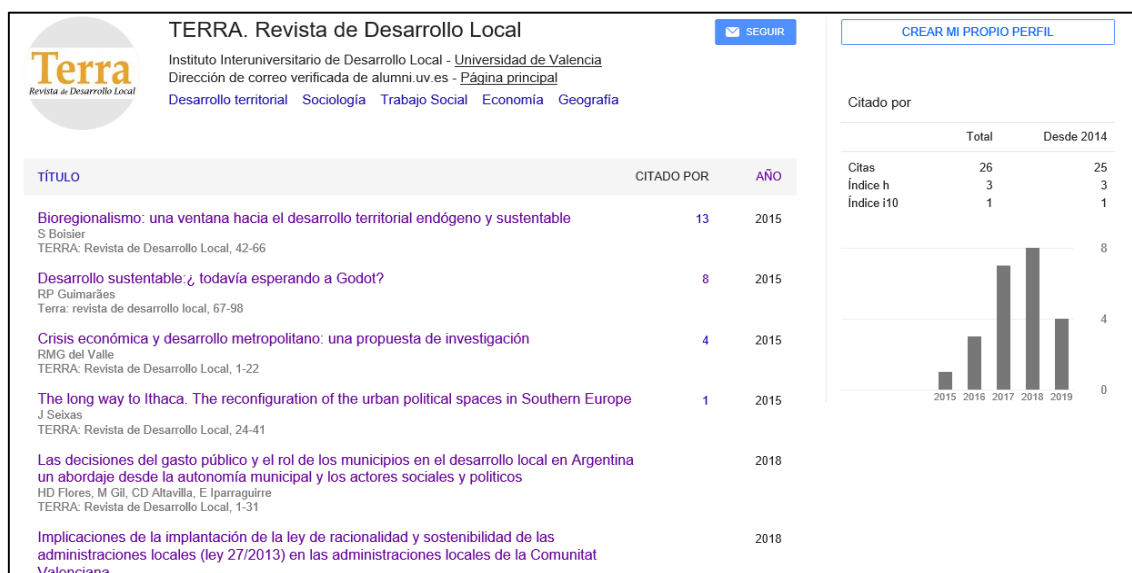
Terra
Revista de Desarrollo Local

TERRA. Revista de Desarrollo Local

SEGUIR

Instituto Interuniversitario de Desarrollo Local - Universidad de Valencia
Dirección de correo verificada de alumni.uv.es - Página principal
Desarrollo territorial Sociología Trabajo Social Economía Geografía

CREAR MI PROPIO PERFIL

| TÍTULO | CITADO POR | AÑO |
|---|---|---|
| Bioregionalismo: una ventana hacia el desarrollo territorial endógeno y sustentable<br>S Boisier<br>TERRA: Revista de Desarrollo Local, 42-66 | 13 | 2015 |
| Desarrollo sustentable:¿ todavía esperando a Godot?<br>RP Guimarães<br>Terra: revista de desarrollo local, 67-98 | 8 | 2015 |
| Crisis económica y desarrollo metropolitano: una propuesta de investigación<br>RMG del Valle<br>TERRA: Revista de Desarrollo Local, 1-22 | 4 | 2015 |
| The long way to Ithaca. The reconfiguration of the urban political spaces in Southern Europe<br>J Seixas<br>TERRA: Revista de Desarrollo Local, 24-41 | 1 | 2015 |
| Las decisiones del gasto público y el rol de los municipios en el desarrollo local en Argentina un abordaje desde la autonomía municipal y los actores sociales y politicos<br>HD Flores, M Gil, CD Altavilla, E Iparraguirre<br>TERRA: Revista de Desarrollo Local, 1-31 | | 2018 |
| Implicaciones de la implantación de la ley de racionalidad y sostenibilidad de las administraciones locales (ley 27/2013) en las administraciones locales de la Comunitat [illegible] | | 2018 |

Citado por

| | Total | Desde 2014 |
|---|---|---|
| Citas | 26 | 25 |
| Índice h | 3 | 3 |
| Índice i10 | 1 | 1 |

8
4
0
2015 2016 2017 2018 2019